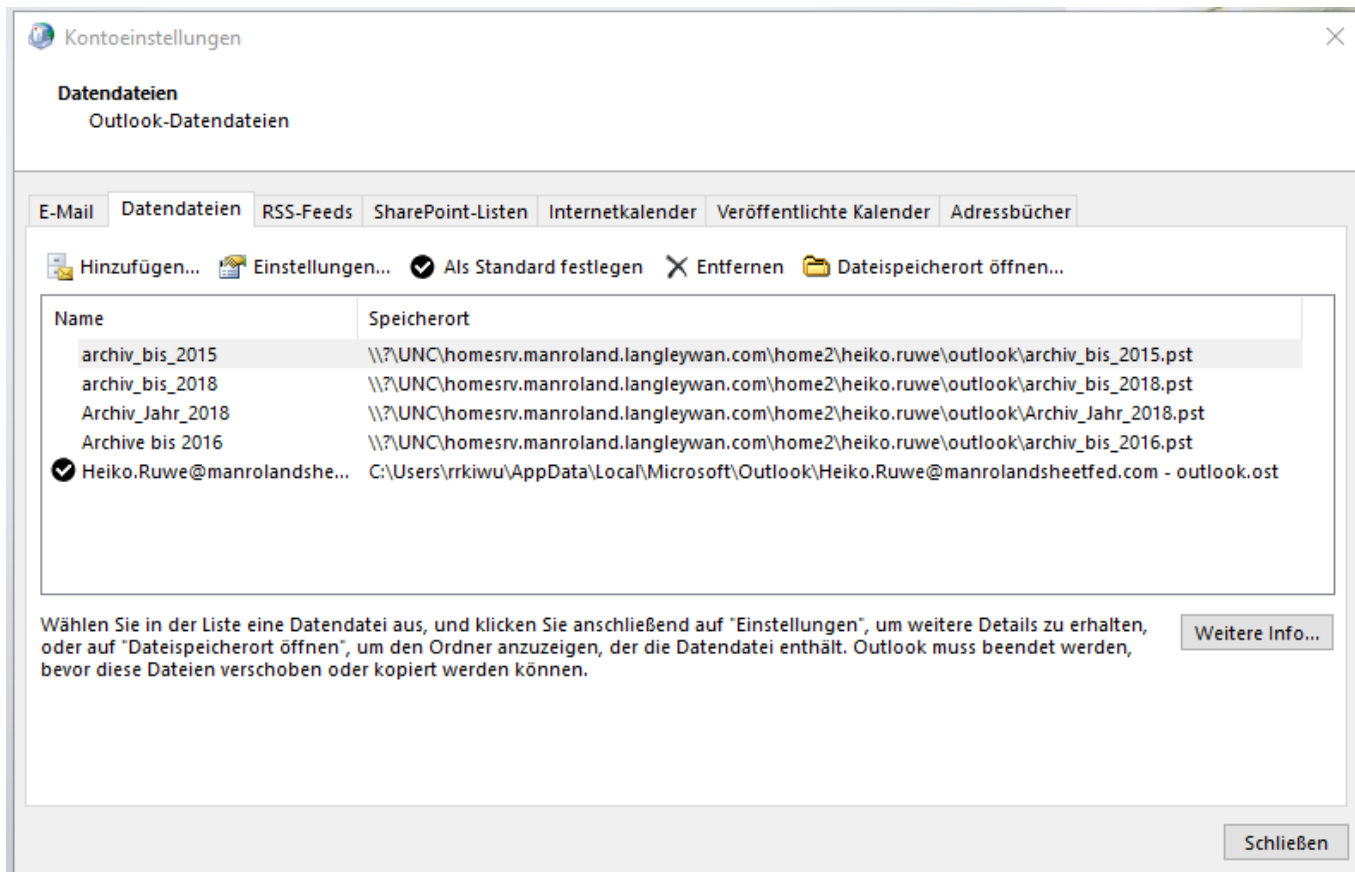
Kontoeinstellungen

Datendateien
Outlook-Datendateien

E-Mail | Datendateien | RSS-Feeds | SharePoint-Listen | Internetkalender | Veröffentlichte Kalender | Adressbücher

Hinzufügen... Einstellungen... Als Standard festlegen Entfernen Dateispeicherort öffnen...

| Name | Speicherort |
|---|---|
| archiv_bis_2015 | \\?\UNC\homesrv.manroland.langleywan.com\home2\heiko.ruwe\outlook\archiv_bis_2015.pst |
| archiv_bis_2018 | \\?\UNC\homesrv.manroland.langleywan.com\home2\heiko.ruwe\outlook\archiv_bis_2018.pst |
| Archiv_Jahr_2018 | \\?\UNC\homesrv.manroland.langleywan.com\home2\heiko.ruwe\outlook\Archiv_Jahr_2018.pst |
| Archive bis 2016 | \\?\UNC\homesrv.manroland.langleywan.com\home2\heiko.ruwe\outlook\archiv_bis_2016.pst |
| Heiko.Ruwe@manrolandshe... | C:\Users\rrkiwu\AppData\Local\Microsoft\Outlook\Heiko.Ruwe@manrolandsheetfed.com - outlook.ost |

Wählen Sie in der Liste eine Datendatei aus, und klicken Sie anschließend auf "Einstellungen", um weitere Details zu erhalten, oder auf "Dateispeicherort öffnen", um den Ordner anzuzeigen, der die Datendatei enthält. Outlook muss beendet werden, bevor diese Dateien verschoben oder kopiert werden können.

Weitere Info...

Schließen